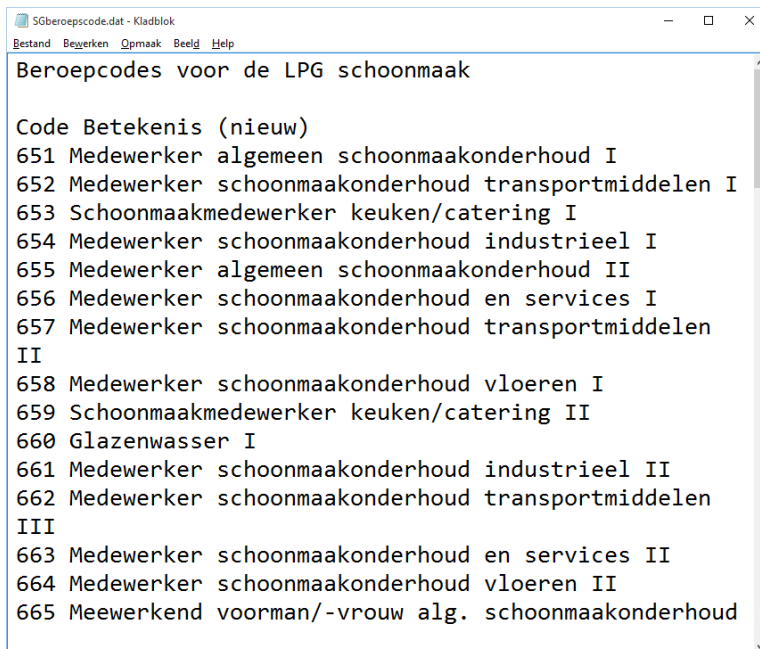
SGberoepscode.dat - Kladblok

Bestand Bewerken Opmaak Beeld Help

Beroepcodes voor de LPG schoonmaak

Code Betekenis (nieuw)
651 Medewerker algemeen schoonmaakonderhoud I
652 Medewerker schoonmaakonderhoud transportmiddelen I
653 Schoonmaakmedewerker keuken/catering I
654 Medewerker schoonmaakonderhoud industrieel I
655 Medewerker algemeen schoonmaakonderhoud II
656 Medewerker schoonmaakonderhoud en services I
657 Medewerker schoonmaakonderhoud transportmiddelen II
658 Medewerker schoonmaakonderhoud vloeren I
659 Schoonmaakmedewerker keuken/catering II
660 Glazenwasser I
661 Medewerker schoonmaakonderhoud industrieel II
662 Medewerker schoonmaakonderhoud transportmiddelen III
663 Medewerker schoonmaakonderhoud en services II
664 Medewerker schoonmaakonderhoud vloeren II
665 Meewerkend voorman/-vrouw alg. schoonmaakonderhoud